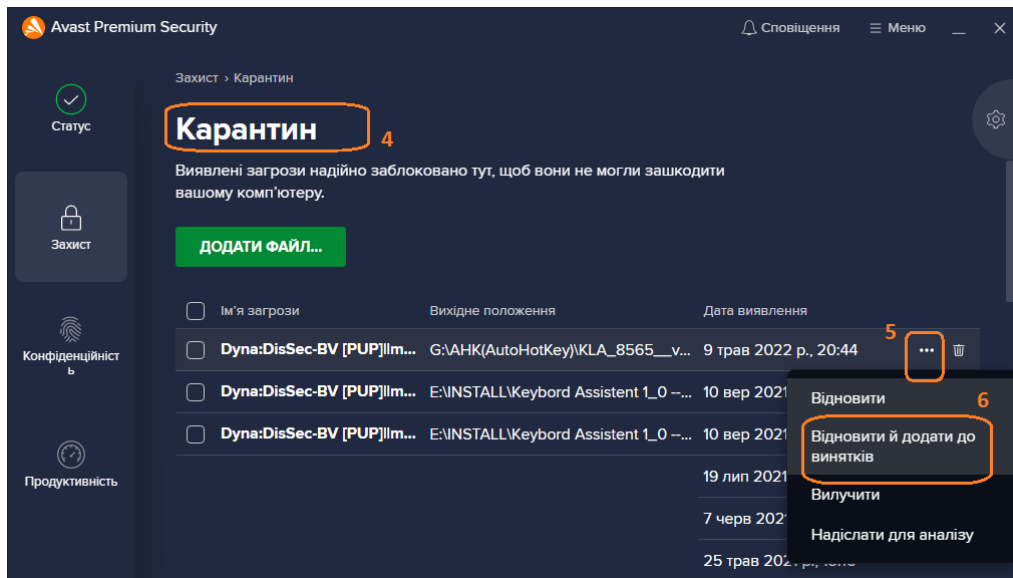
Avast Premium Security
Сповіщення ☰ Меню

Статус

Захист

Конфіденційність

Продуктивність

Захист › Карантин

Карантин 4

Виявлені загрози надійно заблоковано тут, щоб вони не могли зашкодити вашому комп'ютеру.

ДОДАТИ ФАЙЛ...

| | Ім'я загрози | Вихідне положення | Дата виявлення |
|---|---|---|---|
| | Dyna:DisSec-BV [PUP]llm... | G:\AHK(AutoHotKey)\KLA_8565__v... | 9 трав 2022 р., 20:44 |
| | Dyna:DisSec-BV [PUP]llm... | E:\INSTALL\Keybord Assistent 1_0 --... | 10 вер 2021 |
| | Dyna:DisSec-BV [PUP]llm... | E:\INSTALL\Keybord Assistent 1_0 --... | 10 вер 2021 |
| | | | 19 лип 2021 |
| | | | 7 черв 2021 |
| | | | 25 трав 2021 р., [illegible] |

5

Відновити
6
Відновити й додати до винятків
Вилучити
Надіслати для аналізу